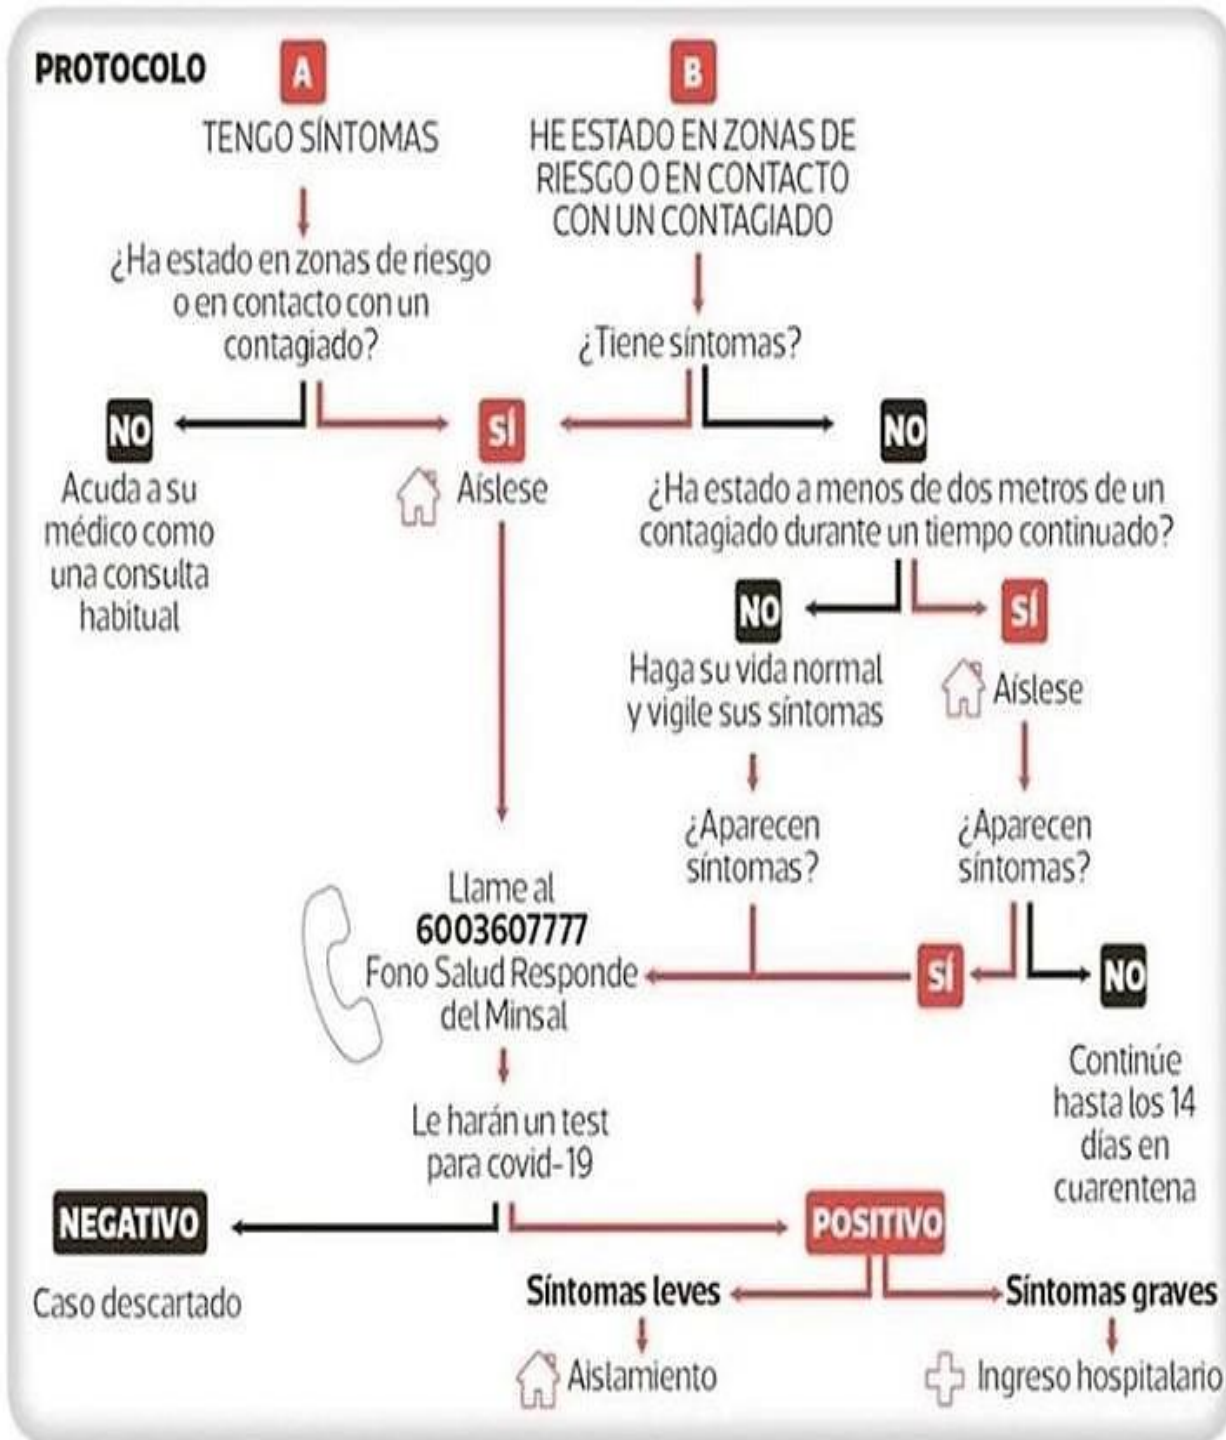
PROTOCOLO

A
TENGO SÍNTOMAS

¿Ha estado en zonas de riesgo o en contacto con un contagiado?

NO
Acuda a su médico como una consulta habitual

SÍ
Aíslese

B
HE ESTADO EN ZONAS DE RIESGO O EN CONTACTO CON UN CONTAGIADO

¿Tiene síntomas?

NO
¿Ha estado a menos de dos metros de un contagiado durante un tiempo continuado?

NO
Haga su vida normal y vigile sus síntomas

¿Aparecen síntomas?

SÍ
Aíslese

¿Aparecen síntomas?

SÍ

NO
Continúe hasta los 14 días en cuarentena

Llame al
6003607777
Fono Salud Responde del Minsal

Le harán un test para covid-19

NEGATIVO
Caso descartado

POSITIVO
Síntomas leves
Aislamiento

Síntomas graves
Ingreso hospitalario